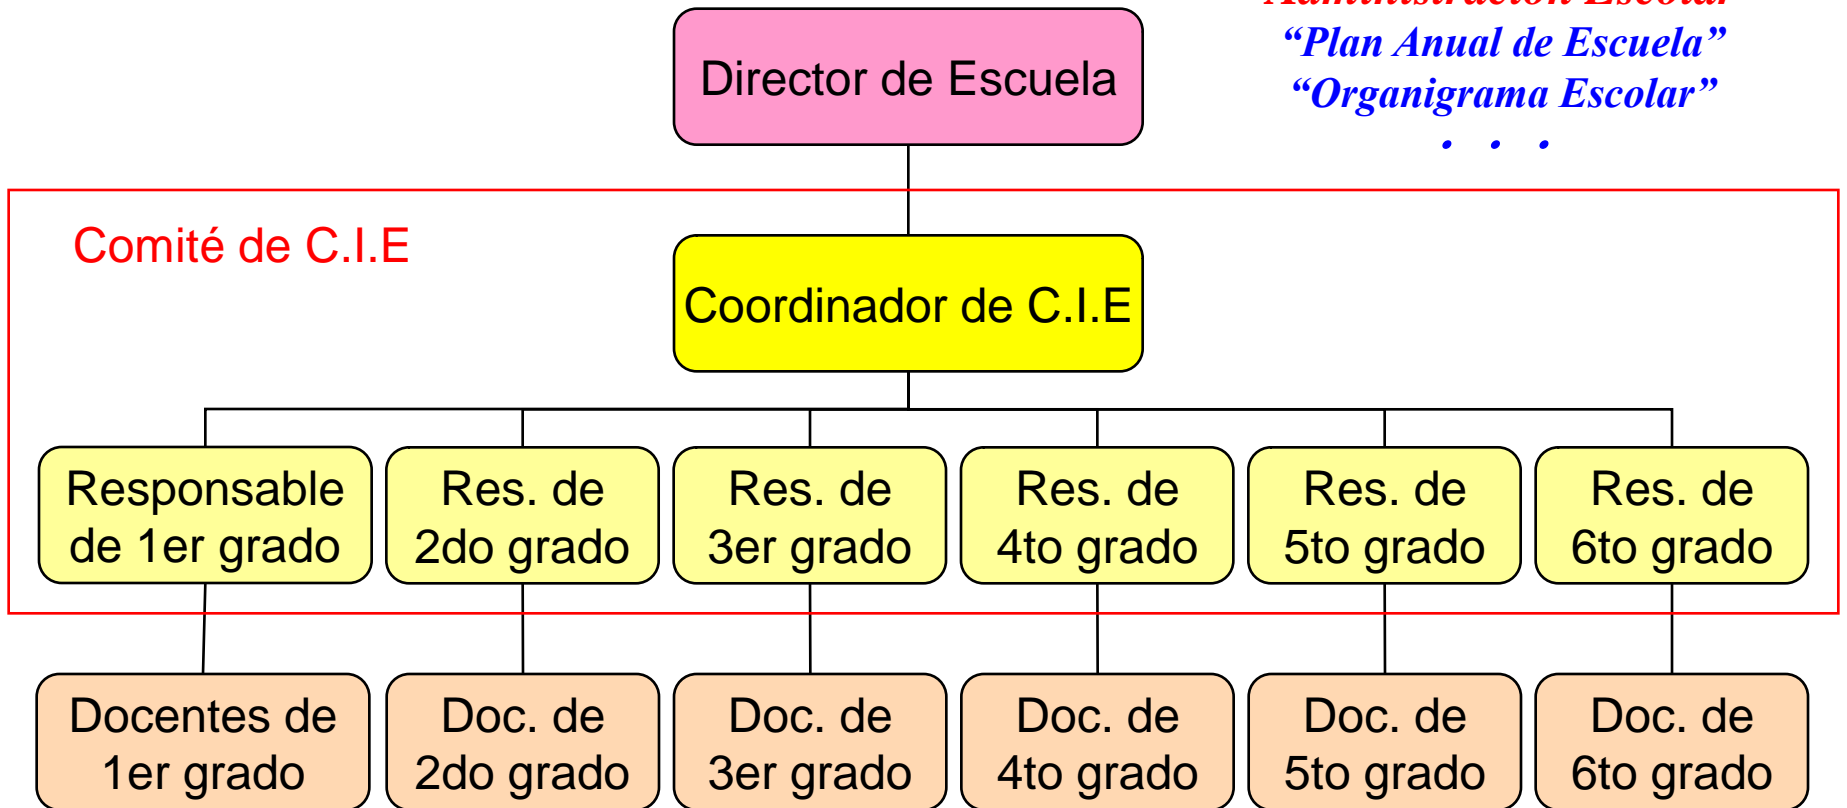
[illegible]
“Plan Anual de Escuela”
“Organigrama Escolar”
. . .

Director de Escuela

Comité de C.I.E

Coordinador de C.I.E

Responsable de 1er grado

Res. de 2do grado

Res. de 3er grado

Res. de 4to grado

Res. de 5to grado

Res. de 6to grado

Docentes de 1er grado

Doc. de 2do grado

Doc. de 3er grado

Doc. de 4to grado

Doc. de 5to grado

Doc. de 6to grado